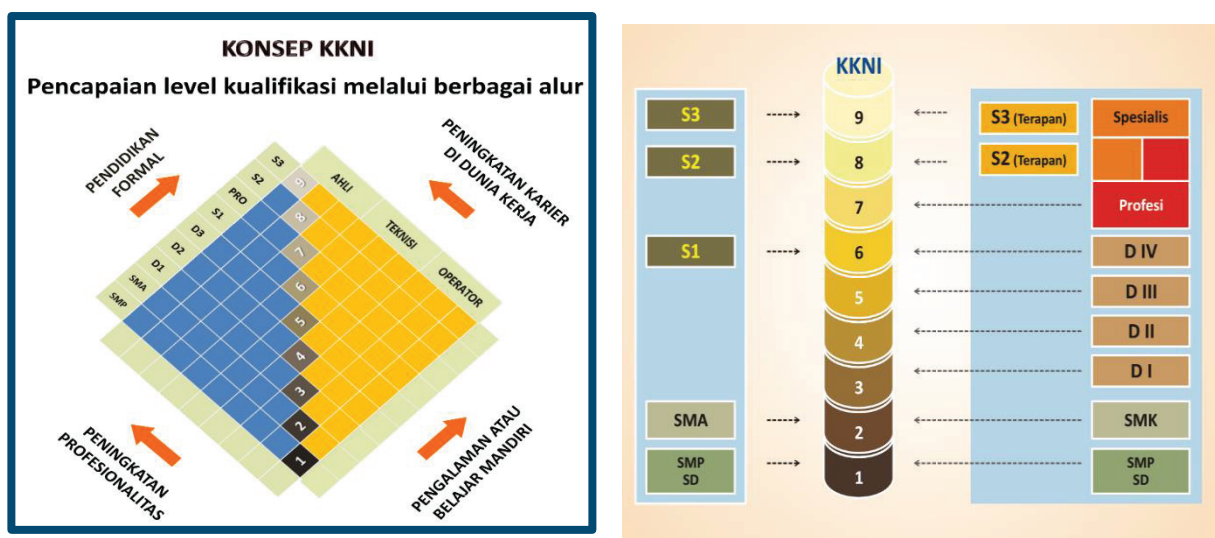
KONSEP KKNI

Pencapaian level kualifikasi melalui berbagai alur

PENDIDIKAN FORMAL

PENINGKATAN KARIER DI DUNIA KERJA

S3
S2
PRO
S1
D3
D2
D1
SMA
SMP

AHLI
TEKNISI
OPERATOR

9
8
7
6
5
4
3
2
1

PENINGKATAN PROFESIONALITAS

PENGALAMAN ATAU BELAJAR MANDIRI

KKNI

S3
S2
S1
SMA
SMP SD

9
8
7
6
5
4
3
2
1

S3 (Terapan)
S2 (Terapan)
Spesialis
Profesi
D IV
D III
D II
D I
SMK
SMP SD